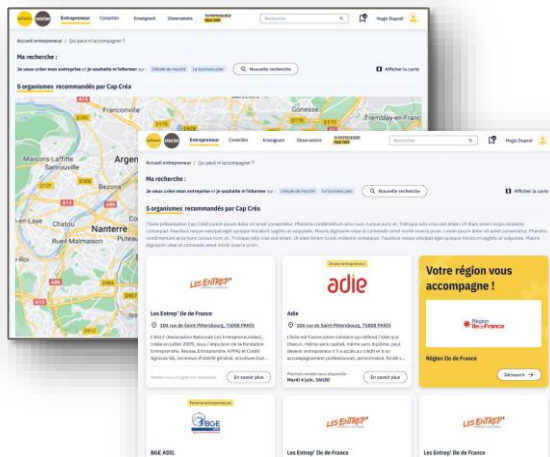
Entrepreneur Conseiller Enseignant Observatoire
Recherche
Hugo Dupont
Accueil entrepreneur / Qui peut m'accompagner ?
Ma recherche :
Je veux créer mon entreprise et je souhaite m'informer sur : L'étude de marché Le business plan
Nouvelle recherche
Afficher la carte
5 organismes recommandés par Cap Créa
Franconville
Gonesse
Tremblay-en-France
Maisons-Laffitte
Sartrouville
Argen
Chatou
Nanterre
Rueil-Malmaison

Entrepreneur Conseiller Enseignant Observatoire
Recherche
Hugo Dupont
Accueil entrepreneur / Qui peut m'accompagner ?
Ma recherche :
Je veux créer mon entreprise et je souhaite m'informer sur : L'étude de marché Le business plan
Nouvelle recherche
Afficher la carte
5 organismes recommandés par Cap Créa
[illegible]

Les Entrep' Île de France
104 rue de Saint-Pétersbourg, 75008 PARIS
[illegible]
En savoir plus

Adie
104 rue de Saint-Pétersbourg, 75008 PARIS
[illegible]
Mardi 4 juin, 10h30
En savoir plus

Votre région vous accompagne !
Région Île de France
Région Île de France
Découvrir

BGE ADIL
Les Entrep' Île de France
Les Entrep' Île de France